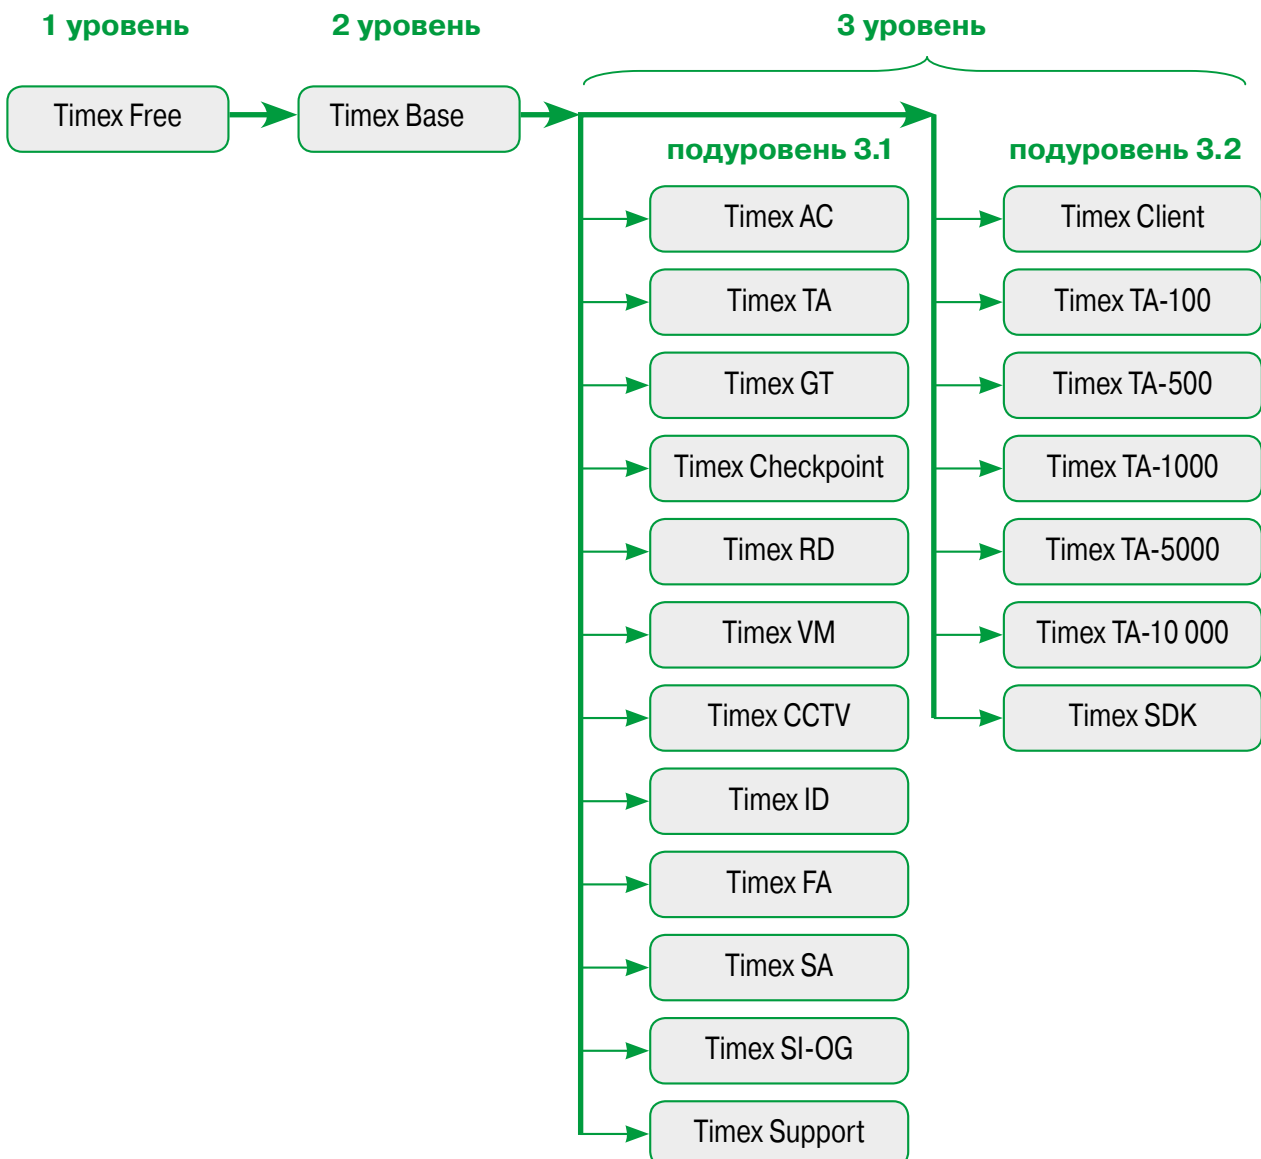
1 уровень

2 уровень

3 уровень

Timex Free

Timex Base

подуровень 3.1

подуровень 3.2

Timex AC

Timex TA

Timex GT

Timex Checkpoint

Timex RD

Timex VM

Timex CCTV

Timex ID

Timex FA

Timex SA

Timex SI-OG

Timex Support

Timex Client

Timex TA-100

Timex TA-500

Timex TA-1000

Timex TA-5000

Timex TA-10 000

Timex SDK